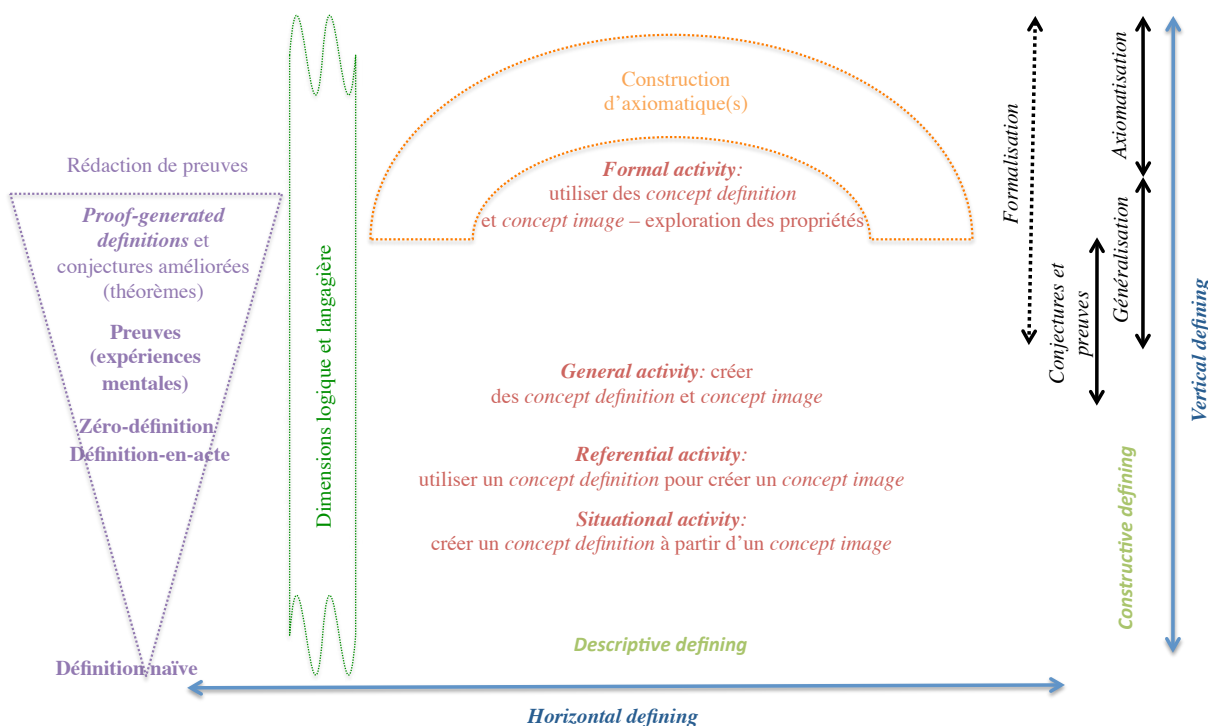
Construction d'axiomatique(s)

Formal activity: utiliser des concept definition et concept image – exploration des propriétés

Rédaction de preuves

Proof-generated definitions et conjectures améliorées (théorèmes)

Preuves (expériences mentales)

Zéro-définition Définition-en-acte

Définition naïve

Dimensions logique et langagière

General activity: créer des concept definition et concept image

Referential activity: utiliser un concept definition pour créer un concept image

Situational activity: créer un concept definition à partir d'un concept image

Descriptive defining

Horizontal defining

Formalisation

Axiomatisation

Généralisation

Conjectures et preuves

Constructive defining

Vertical defining